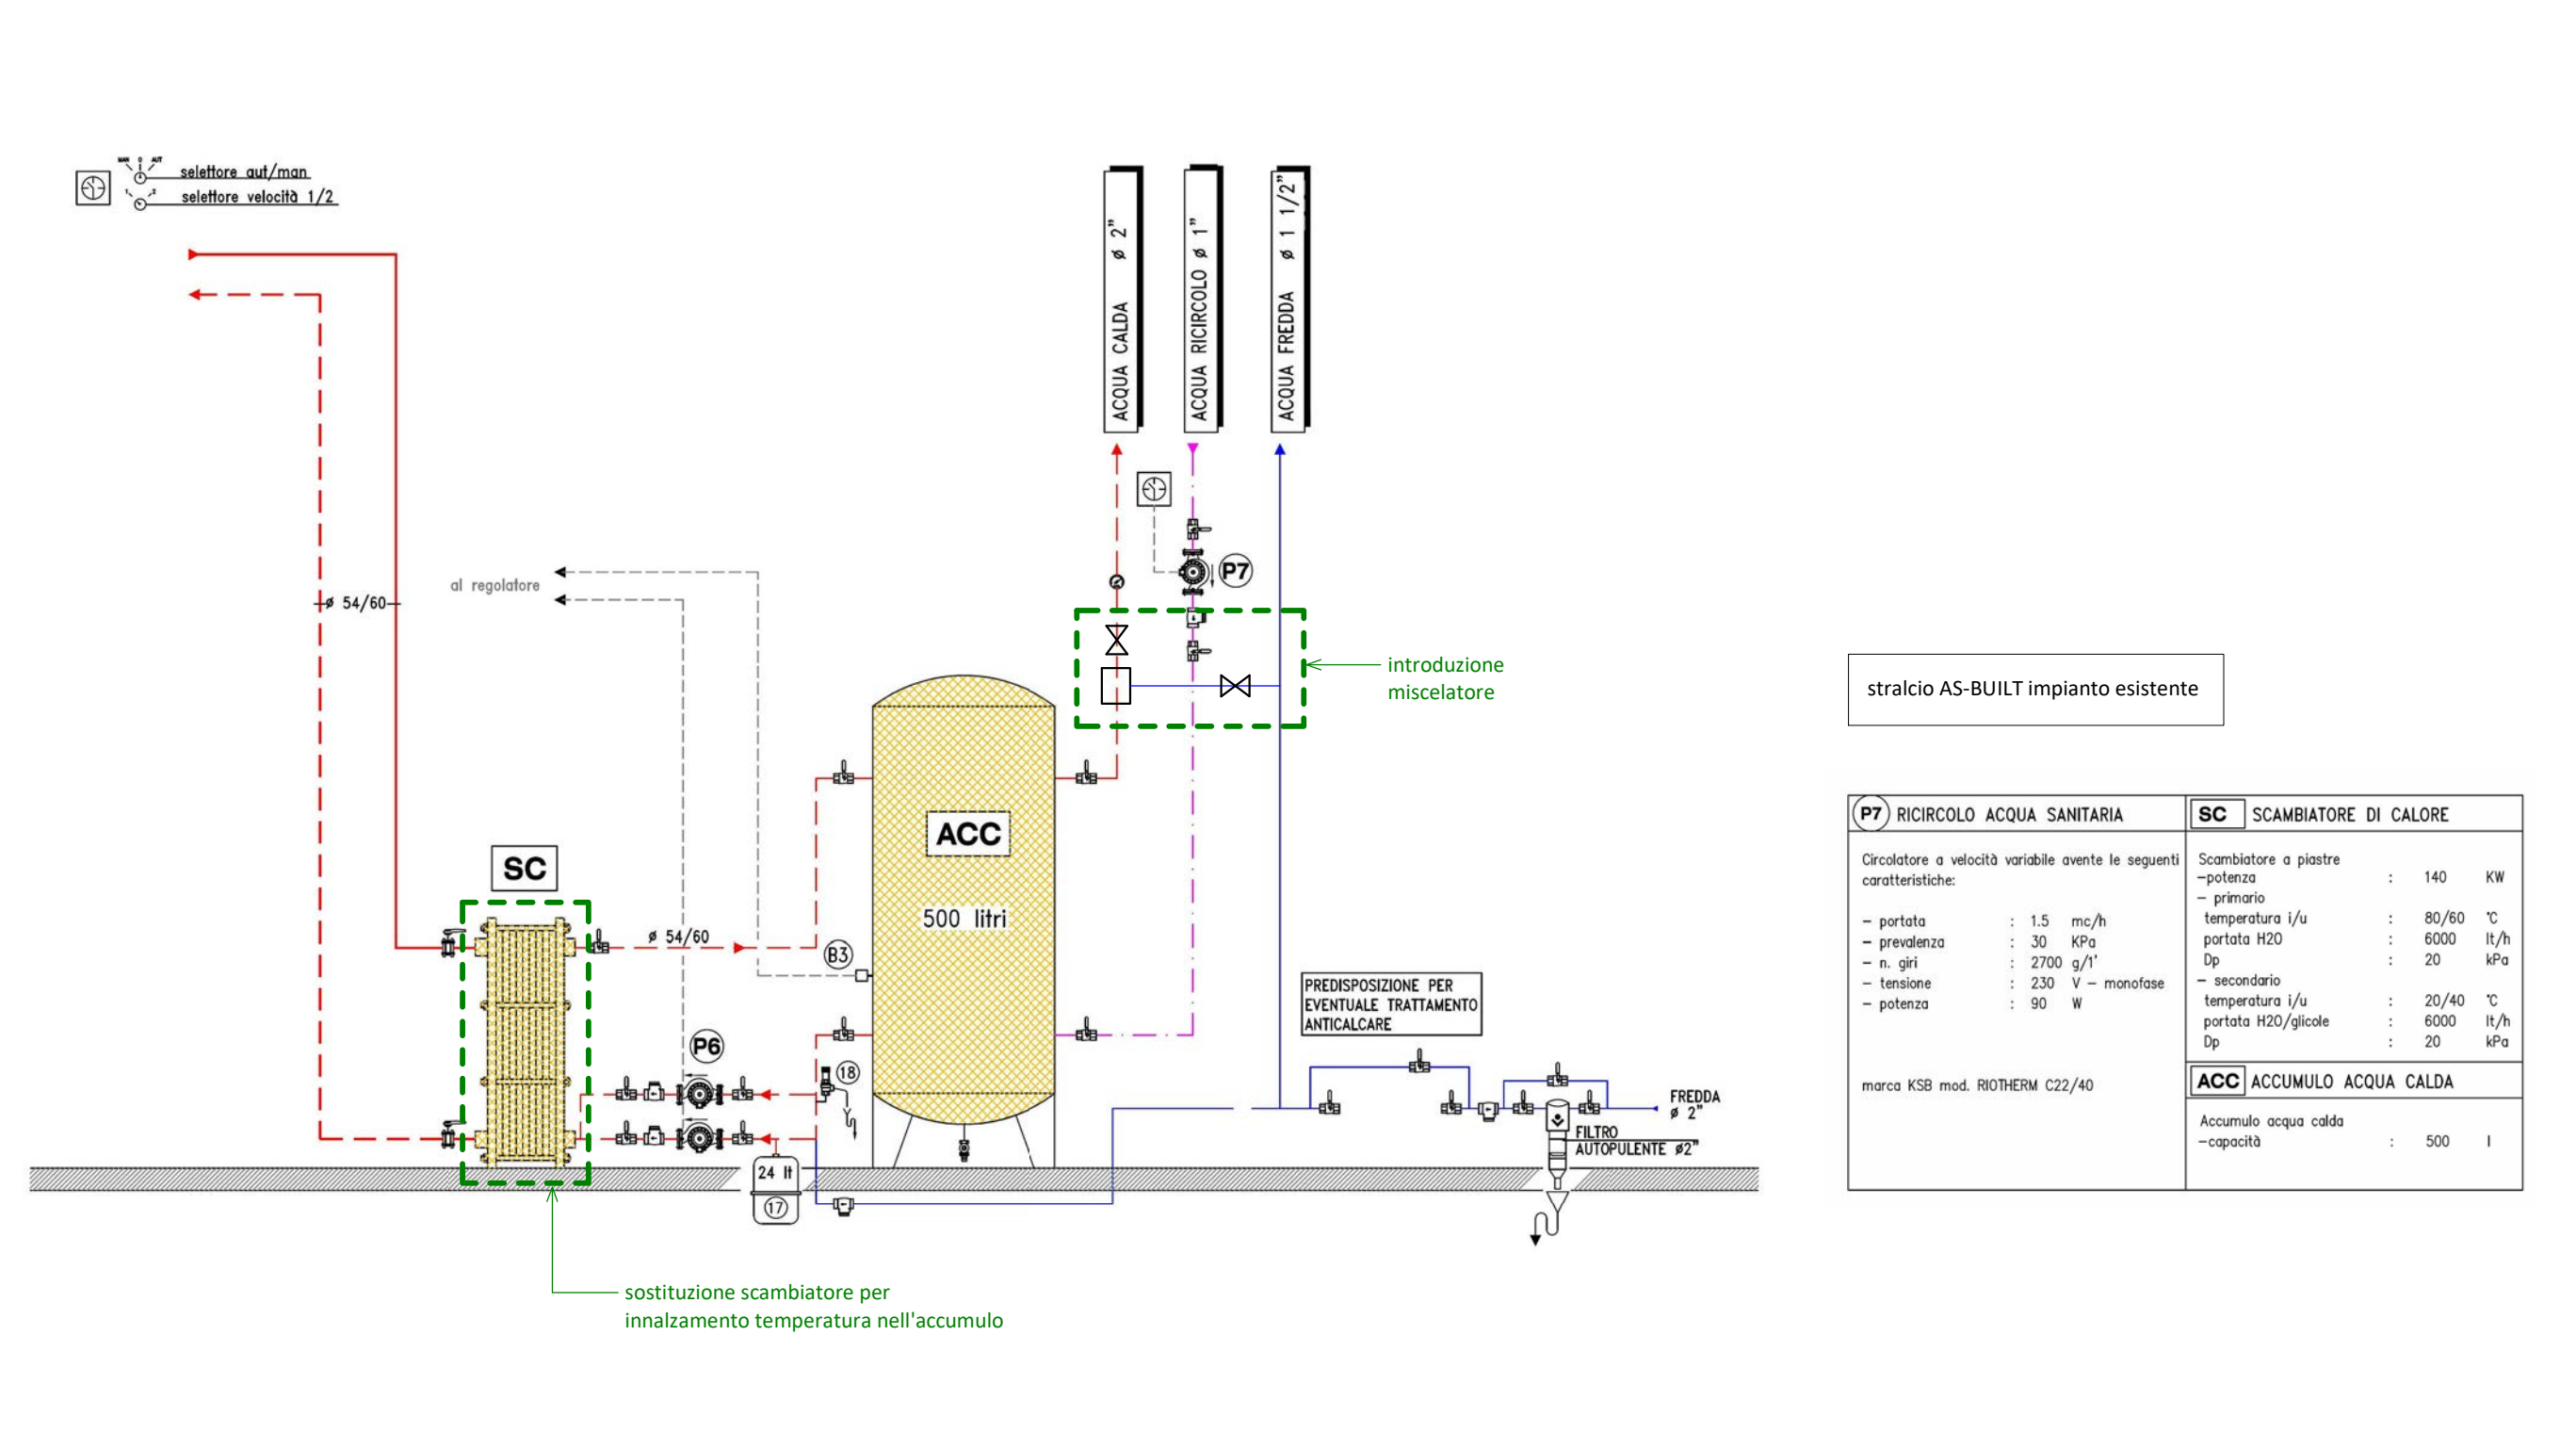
MAN 0 AUT
selettore aut/man
1 2
selettore velocità 1/2

ACQUA CALDA ø 2"

ACQUA RICIRCOLO ø 1"

ACQUA FREDDA ø 1 1/2"

P7

al regolatore

ø 54/60

introduzione miscelatore

stralcio AS-BUILT impianto esistente

ACC

500 litri

SC

ø 54/60

B3

P6

18

PREDISPOSIZIONE PER EVENTUALE TRATTAMENTO ANTICALCARE

FREDDA ø 2"

FILTRO AUTOPULENTE ø2"

24 lt

17

sostituzione scambiatore per innalzamento temperatura nell'accumulo

P7 RICIRCOLO ACQUA SANITARIA

Circolatore a velocità variabile avente le seguenti caratteristiche:

| | | | |
|---|---|---|---|
| – portata | : | 1.5 | mc/h |
| – prevalenza | : | 30 | KPa |
| – n. giri | : | 2700 | g/1' |
| – tensione | : | 230 | V – monofase |
| – potenza | : | 90 | W |

marca KSB mod. RIOTHERM C22/40

SC SCAMBIATORE DI CALORE

Scambiatore a piastre

| | | | |
|---|---|---|---|
| –potenza | : | 140 | KW |
| – primario | | | |
| temperatura i/u | : | 80/60 | °C |
| portata H20 | : | 6000 | lt/h |
| Dp | : | 20 | kPa |
| – secondario | | | |
| temperatura i/u | : | 20/40 | °C |
| portata H20/glicole | : | 6000 | lt/h |
| Dp | : | 20 | kPa |

ACC ACCUMULO ACQUA CALDA

Accumulo acqua calda
–capacità : 500 l